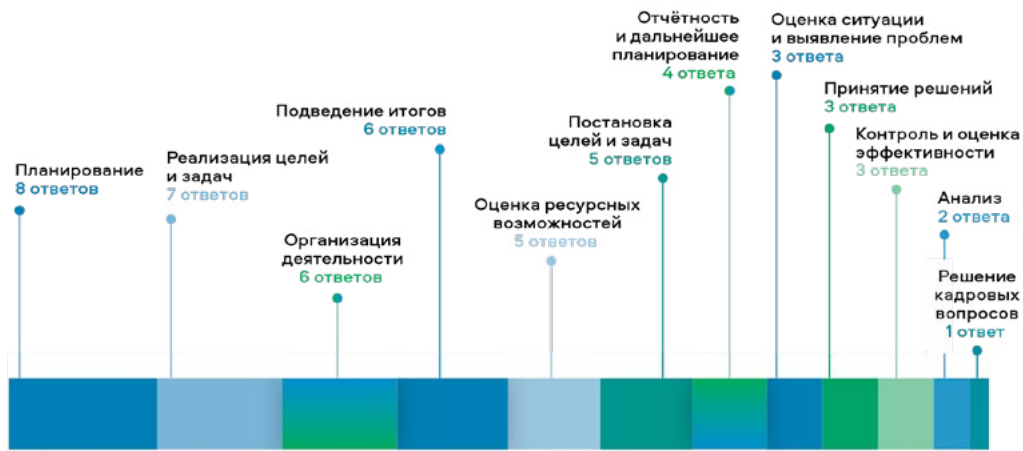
Планирование
8 ответов

Реализация целей и задач
7 ответов

Организация деятельности
6 ответов

Подведение итогов
6 ответов

Оценка ресурсных возможностей
5 ответов

Постановка целей и задач
5 ответов

Отчётность и дальнейшее планирование
4 ответа

Оценка ситуации и выявление проблем
3 ответа

Принятие решений
3 ответа

Контроль и оценка эффективности
3 ответа

Анализ
2 ответа

Решение кадровых вопросов
1 ответ